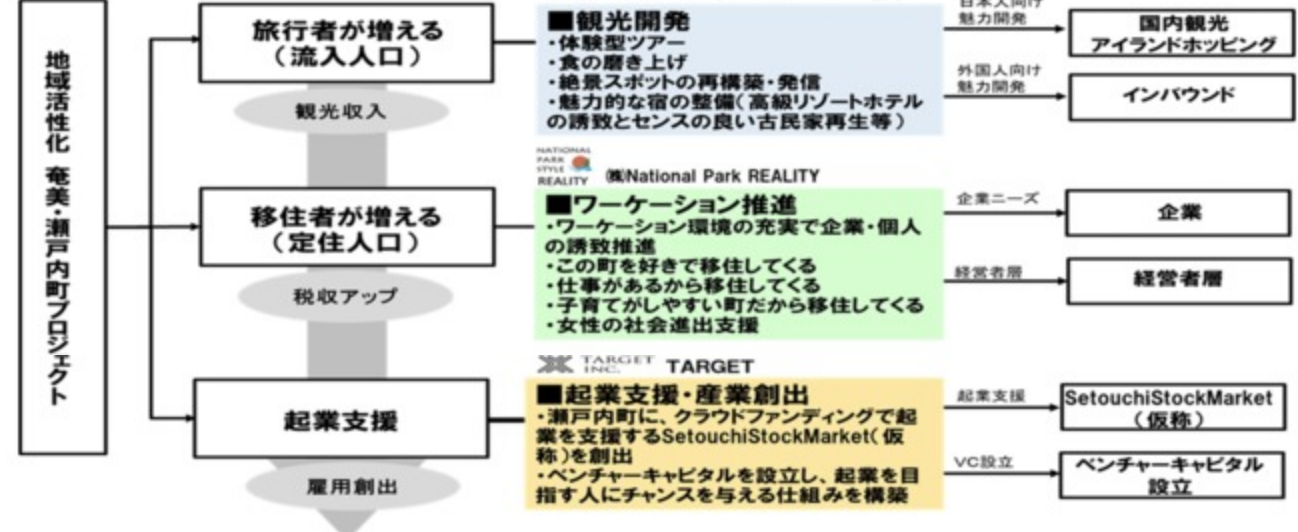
地域活性化 奄美・瀬戸内町プロジェクト

旅行者が増える
（流入人口）

観光収入

■観光開発
・体験型ツアー
・食の磨き上げ
・絶景スポットの再構築・発信
・魅力的な宿の整備（高級リゾートホテルの誘致とセンスの良い古民家再生等）

日本人向け
魅力開発

国内観光
アイランドホッピング

外国人向け
魅力開発

インバウンド

NATIONAL PARK STYLE REALITY
㈱National Park REALITY

移住者が増える
（定住人口）

税収アップ

■ワーケーション推進
・ワーケーション環境の充実で企業・個人の誘致推進
・この町を好きで移住してくる
・仕事があるから移住してくる
・子育てがしやすい町だから移住してくる
・女性の社会進出支援

企業ニーズ

企業

経営者層

経営者層

TARGET INC.
TARGET

起業支援

雇用創出

■起業支援・産業創出
・瀬戸内町に、クラウドファンディングで起業を支援するSetouchiStockMarket（仮称）を創出
・ベンチャーキャピタルを設立し、起業を目指す人にチャンスを与える仕組みを構築

起業支援

SetouchiStockMarket
（仮称）

VC設立

ベンチャーキャピタル
設立